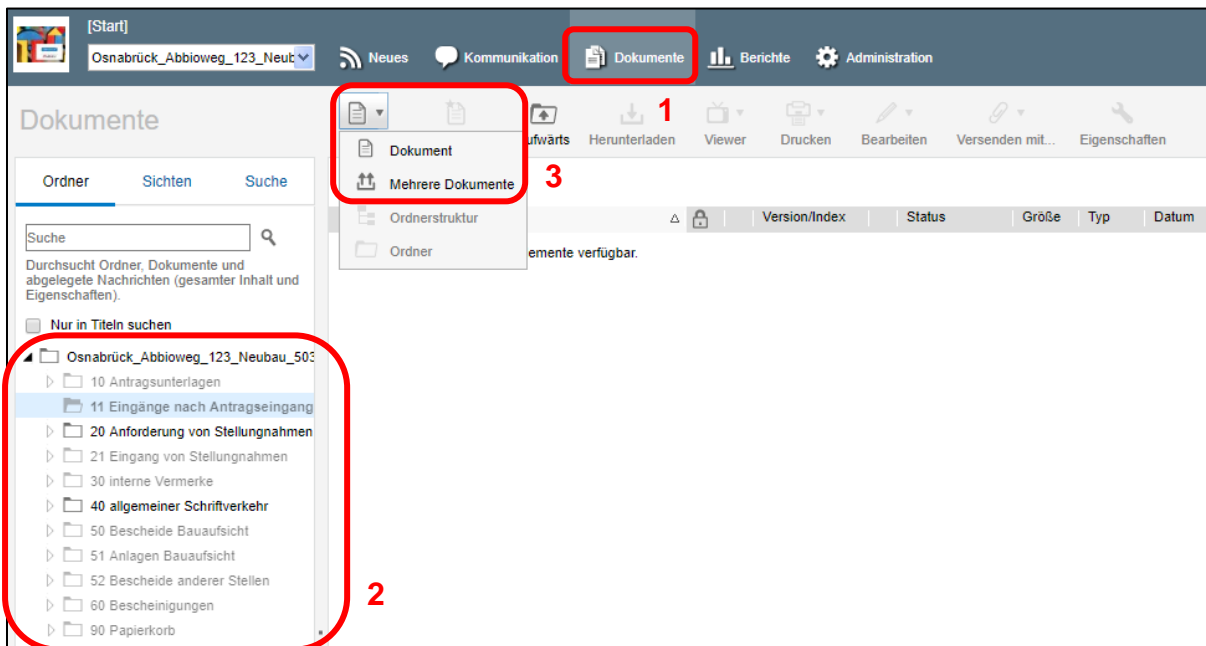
[Start]
Osnabrück_Abbioweg_123_Neub
Neues Kommunikation Dokumente Berichte Administration

Dokumente

Ordner Sichten Suche

Suche
Durchsucht Ordner, Dokumente und abgelegete Nachrichten (gesamter Inhalt und Eigenschaften).
Nur in Titeln suchen

Osnabrück_Abbioweg_123_Neubau_503
10 Antragsunterlagen
11 Eingänge nach Antragseingang
20 Anforderung von Stellungnahmen
21 Eingang von Stellungnahmen
30 interne Vermerke
40 allgemeiner Schriftverkehr
50 Bescheide Bauaufsicht
51 Anlagen Bauaufsicht
52 Bescheide anderer Stellen
60 Bescheinigungen
90 Papierkorb

ufwärts Herunterladen Viewer Drucken Bearbeiten Versenden mit... Eigenschaften

Dokument
Mehrere Dokumente
Ordnerstruktur
Ordner

Version/Index Status Größe Typ Datum
emente verfügbar.

1
2
3